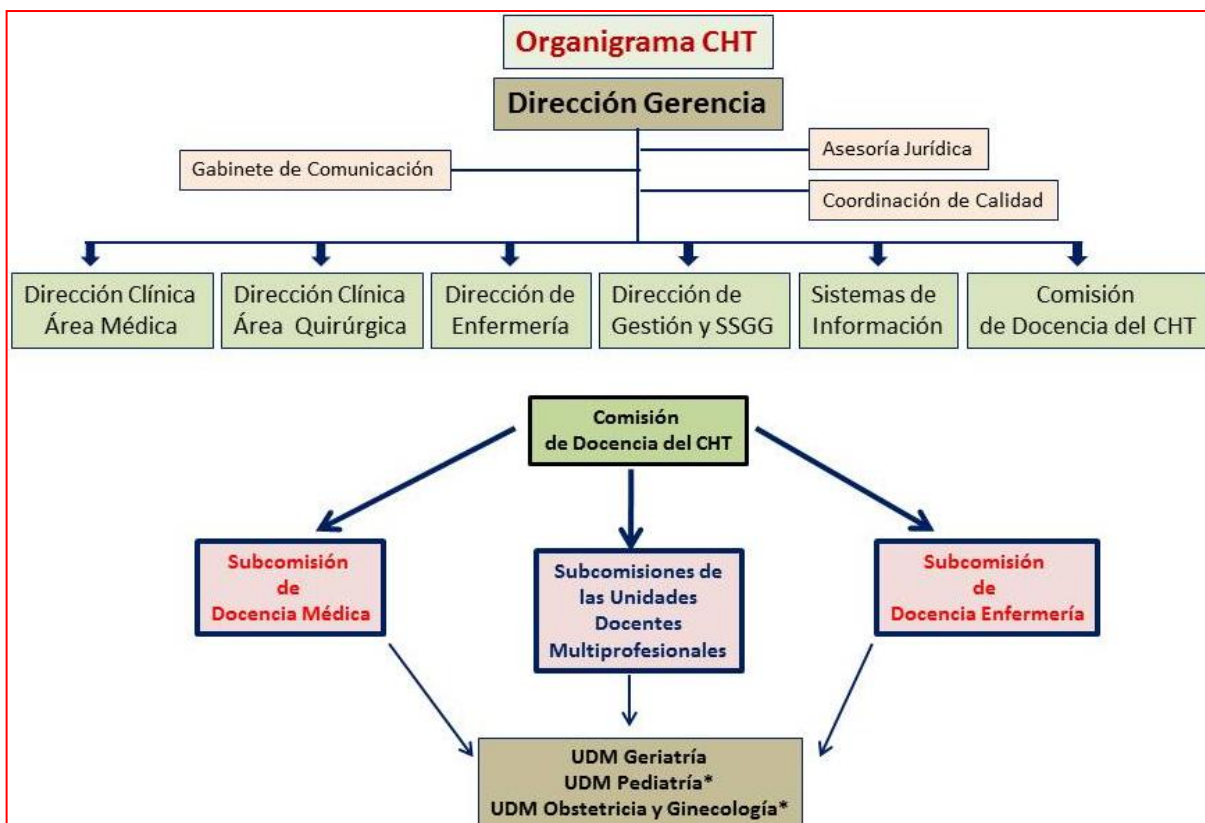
Organigrama CHT

Dirección Gerencia

Gabinete de Comunicación

Asesoría Jurídica

Coordinación de Calidad

Dirección Clínica Área Médica

Dirección Clínica Área Quirúrgica

Dirección de Enfermería

Dirección de Gestión y SSGG

Sistemas de Información

Comisión de Docencia del CHT

Comisión de Docencia del CHT

Subcomisión de Docencia Médica

Subcomisiones de las Unidades Docentes Multiprofesionales

Subcomisión de Docencia Enfermería

UDM Geriatría
UDM Pediatría*
UDM Obstetricia y Ginecología*